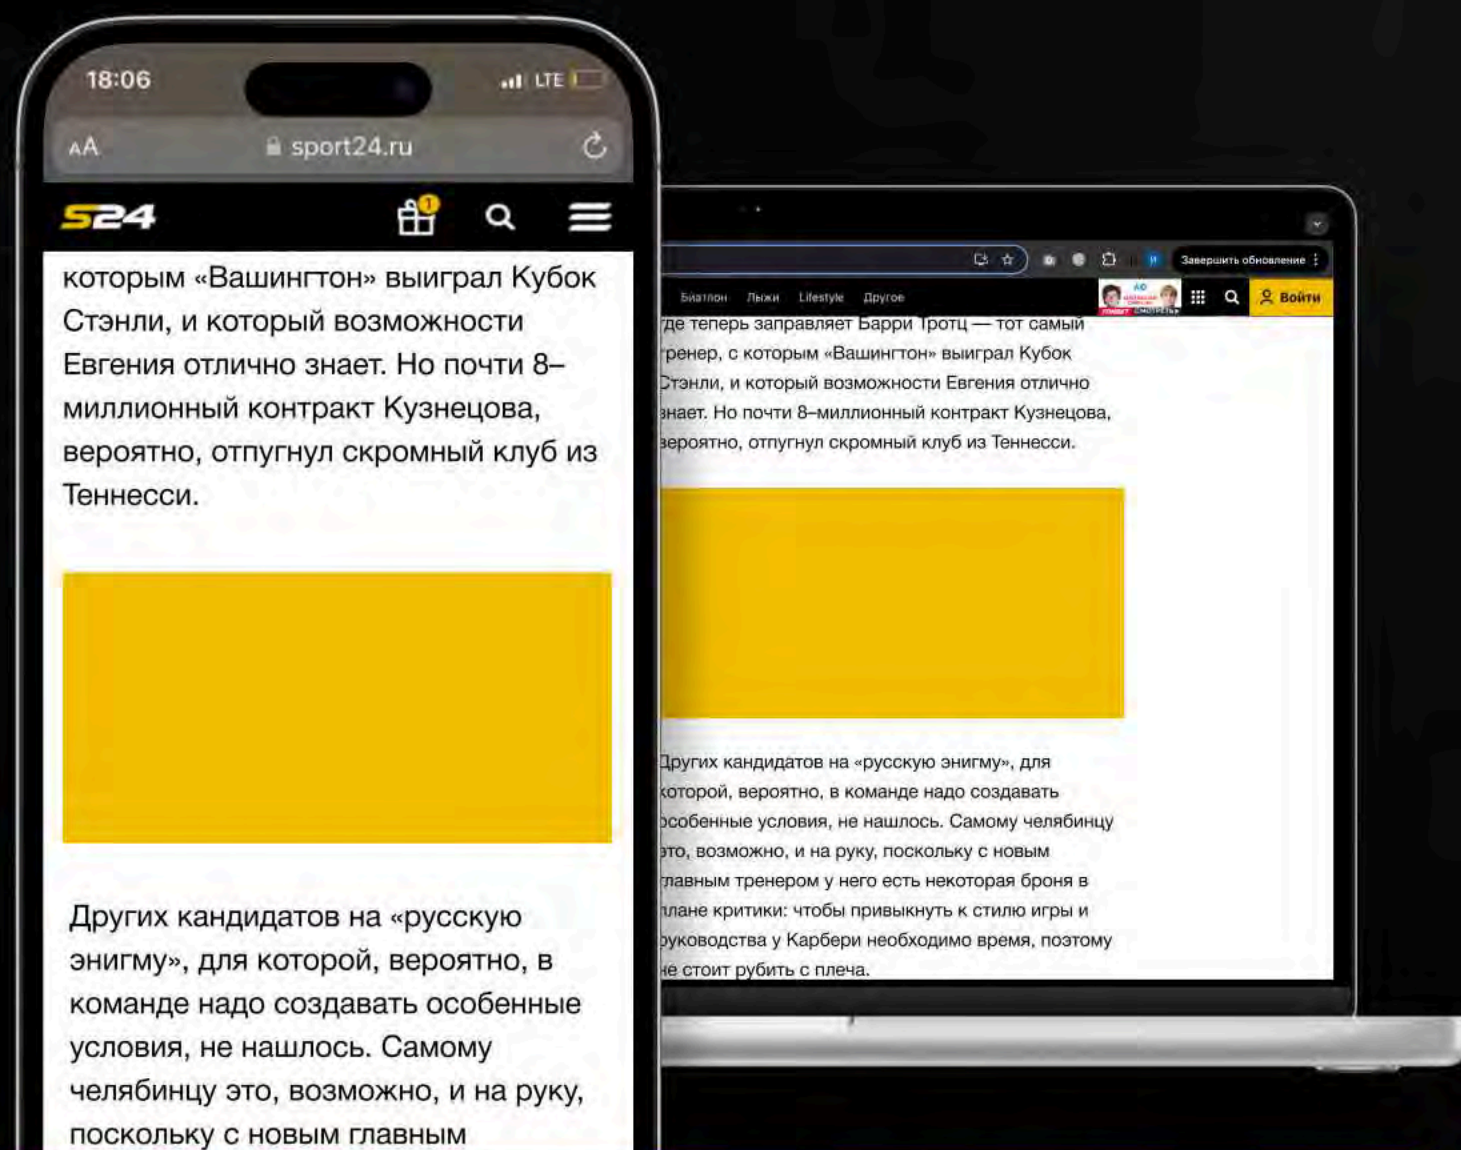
18:06
LTE
AA
sport24.ru
S24
1

которым «Вашингтон» выиграл Кубок Стэнли, и который возможности Евгения отлично знает. Но почти 8–миллионный контракт Кузнецова, вероятно, отпугнул скромный клуб из Теннесси.

Других кандидатов на «русскую энигму», для которой, вероятно, в команде надо создавать особенные условия, не нашлось. Самому челябинцу это, возможно, и на руку, поскольку с новым главным

Завершить обновление
Биатлон Лыжи Lifestyle Другое
Войти

где теперь заправляет Барри Тротц — тот самый тренер, с которым «Вашингтон» выиграл Кубок Стэнли, и который возможности Евгения отлично знает. Но почти 8–миллионный контракт Кузнецова, вероятно, отпугнул скромный клуб из Теннесси.

Других кандидатов на «русскую энигму», для которой, вероятно, в команде надо создавать особенные условия, не нашлось. Самому челябинцу это, возможно, и на руку, поскольку с новым главным тренером у него есть некоторая броня в плане критики: чтобы привыкнуть к стилю игры и руководства у Карбери необходимо время, поэтому не стоит рубить с плеча.